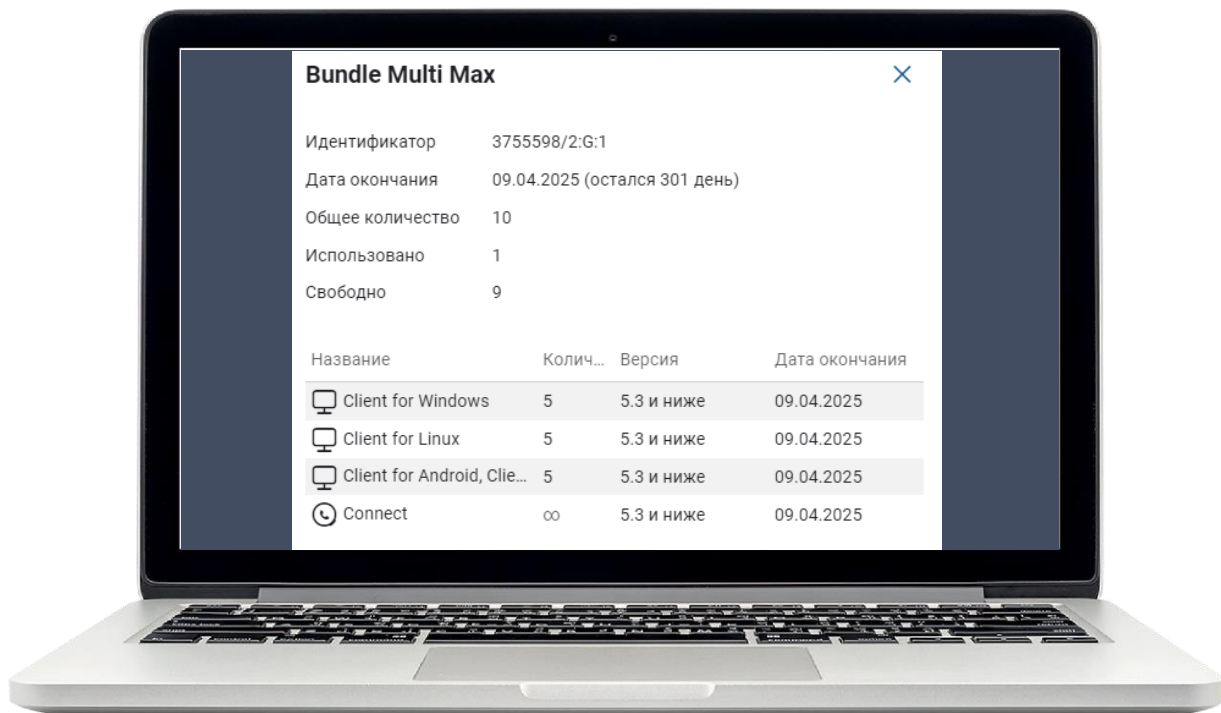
Bundle Multi Max

×

Идентификатор 3755598/2:G:1

Дата окончания 09.04.2025 (остался 301 день)

Общее количество 10

Использовано 1

Свободно 9

| Название | Колич... | Версия | Дата окончания |
|---|---|---|---|
| Client for Windows | 5 | 5.3 и ниже | 09.04.2025 |
| Client for Linux | 5 | 5.3 и ниже | 09.04.2025 |
| Client for Android, Clie... | 5 | 5.3 и ниже | 09.04.2025 |
| Connect | $\infty$ | 5.3 и ниже | 09.04.2025 |